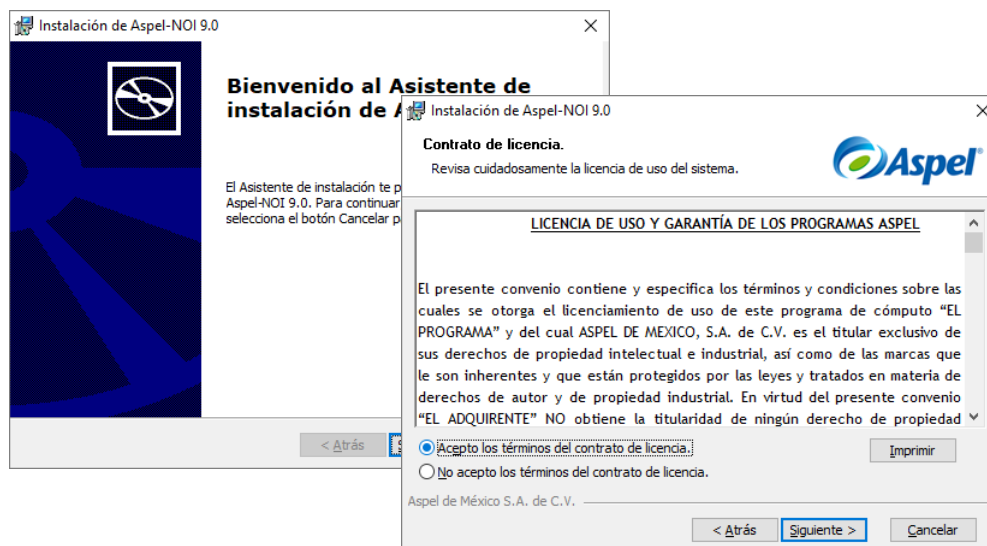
Instalación de Aspel-NOI 9.0

Bienvenido al Asistente de instalación de A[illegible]

El Asistente de instalación te p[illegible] Aspel-NOI 9.0. Para continuar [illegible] selecciona el botón Cancelar p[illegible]

< Atrás

Instalación de Aspel-NOI 9.0

Contrato de licencia.

Revisa cuidadosamente la licencia de uso del sistema.

Aspel

LICENCIA DE USO Y GARANTÍA DE LOS PROGRAMAS ASPEL

El presente convenio contiene y especifica los términos y condiciones sobre las cuales se otorga el licenciamiento de uso de este programa de cómputo “EL PROGRAMA” y del cual ASPEL DE MEXICO, S.A. de C.V. es el titular exclusivo de sus derechos de propiedad intelectual e industrial, así como de las marcas que le son inherentes y que están protegidos por las leyes y tratados en materia de derechos de autor y de propiedad industrial. En virtud del presente convenio “EL ADQUIRENTE” NO obtiene la titularidad de ningún derecho de propiedad

Acepto los términos del contrato de licencia.

Imprimir

No acepto los términos del contrato de licencia.

Aspel de México S.A. de C.V.

< Atrás

Siguiente >

Cancelar